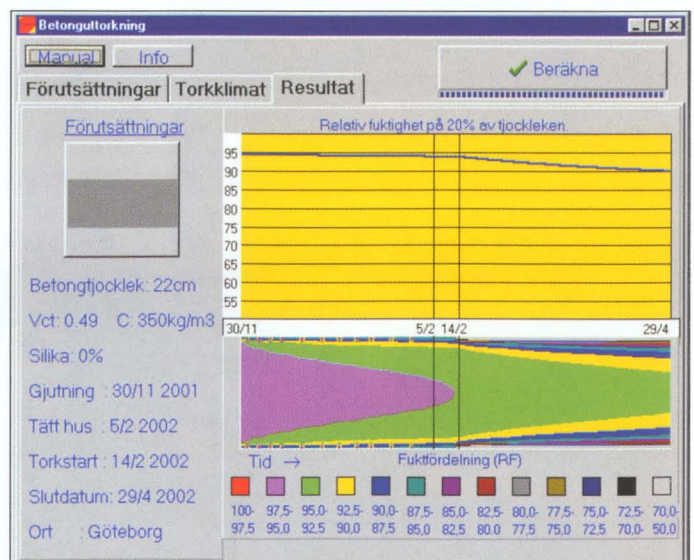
Betonguttorkning

Manual  Info

Beräkna

Förutsättningar | Torkklimat | Resultat

Förutsättningar

Betongtjocklek: 22cm

Vct: 0.49  C: 350kg/m3

Silika: 0%

Gjutning : 30/11 2001

Tätt hus : 5/2 2002

Torkstart : 14/2 2002

Slutdatum: 29/4 2002

Ort : Göteborg

Relativ fuktighet på 20% av tjockleken

95
90
85
80
75
70
65
60
55

30/11  5/2  14/2  29/4

Tid →

Fuktfördelning (RF)

| 100-97,5 | 97,5-95,0 | 95,0-92,5 | 92,5-90,0 | 90,0-87,5 | 87,5-85,0 | 85,0-82,5 | 82,5-80,0 | 80,0-77,5 | 77,5-75,0 | 75,0-72,5 | 72,5-70,0 | 70,0-50,0 |